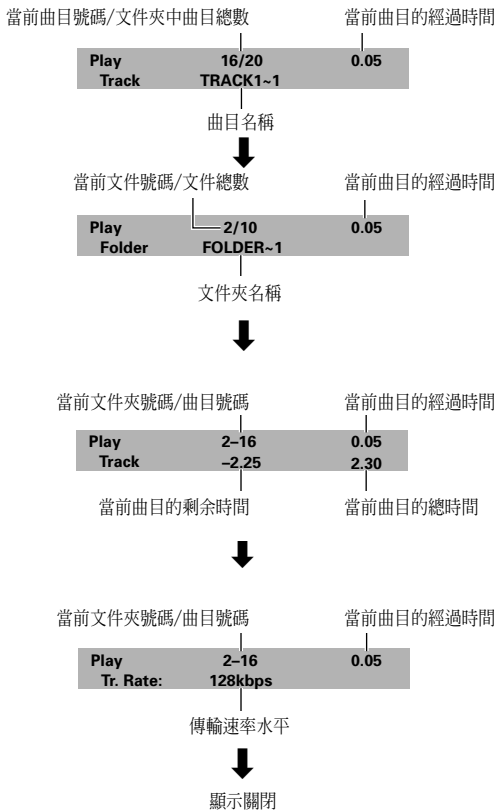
當前曲目號碼/文件夾中曲目總數

當前曲目的經過時間

Play 16/20 0.05
Track TRACK1~1

曲目名稱

當前文件號碼/文件總數

當前曲目的經過時間

Play 2/10 0.05
Folder FOLDER~1

文件夾名稱

當前文件夾號碼/曲目號碼

當前曲目的經過時間

Play 2–16 0.05
Track –2.25 2.30

當前曲目的剩余時間

當前曲目的總時間

當前文件夾號碼/曲目號碼

當前曲目的經過時間

Play 2–16 0.05
Tr. Rate: 128kbps

傳輸速率水平

顯示關閉